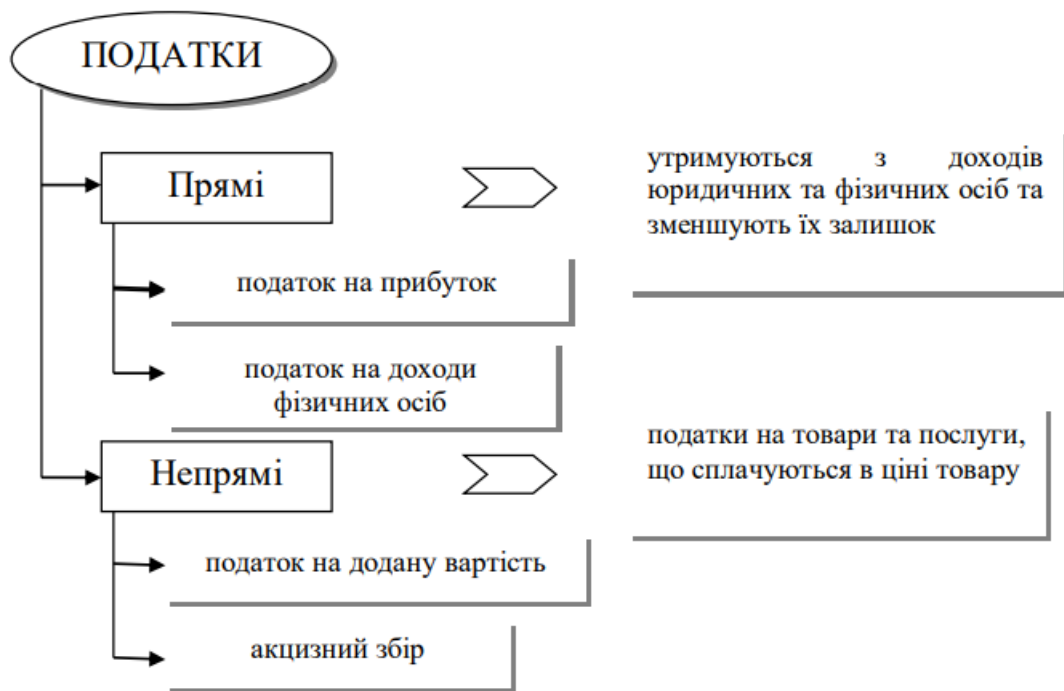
ПОДАТКИ

Прямі

утримуються з доходів юридичних та фізичних осіб та зменшують їх залишок

податок на прибуток

податок на доходи фізичних осіб

Непрямі

податки на товари та послуги, що сплачуються в ціні товару

податок на додану вартість

акцизний збір